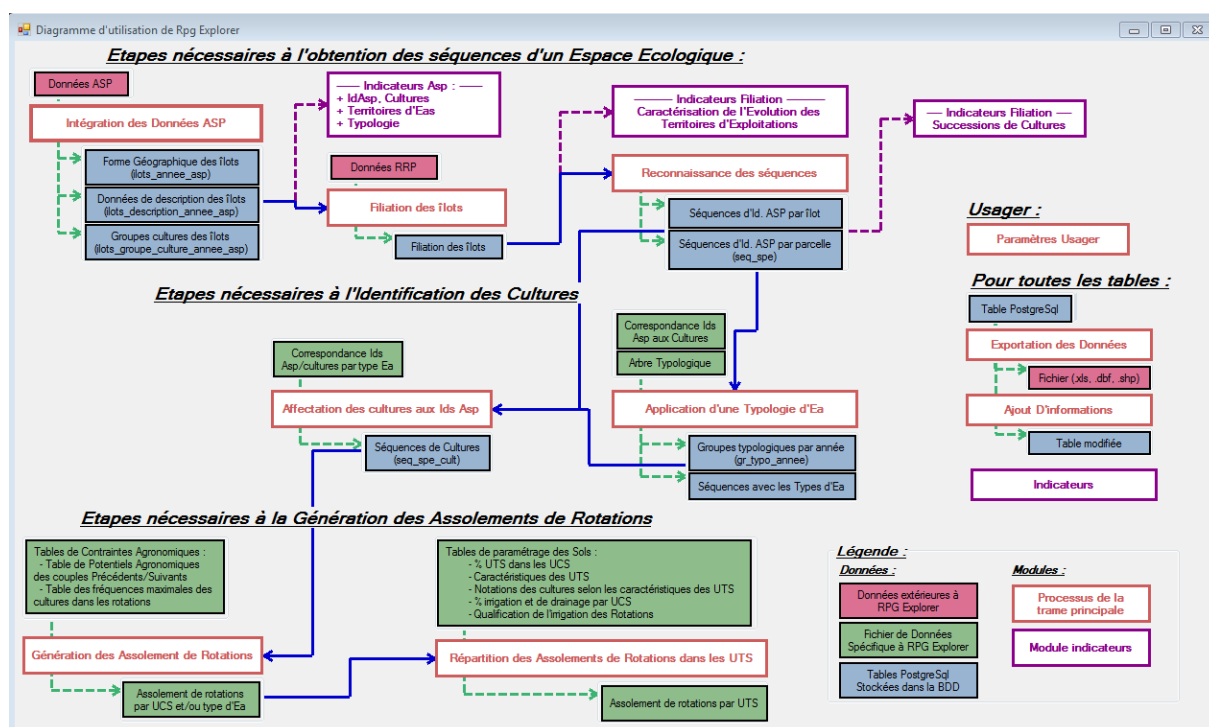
Diagramme d'utilisation de Rpg Explorer

Etapes nécessaires à l'obtention des séquences d'un Espace Ecologique :

Données ASP

Intégration des Données ASP

Forme Géographique des îlots (ilots_annee_asp)

Données de description des îlots (ilots_description_annee_asp)

Groupes cultures des îlots (ilots_groupe_culture_annee_asp)

—— Indicateurs Asp : ——
+ IdAsp, Cultures
+ Territoires d'Eas
+ Typologie

Données RRP

Filiation des îlots

Filiation des îlots

—— Indicateurs Filiation ——
Caractérisation de l'Evolution des Territoires d'Exploitations

—— Indicateurs Filiation ——
Successions de Cultures

Reconnaissance des séquences

Séquences d'Id. ASP par îlot

Séquences d'Id. ASP par parcelle (seq_spe)

Usager :

Paramètres Usager

Pour toutes les tables :

Table PostgreSql

Exportation des Données

Fichier (xls, .dbf, .shp)

Ajout D'informations

Table modifiée

Indicateurs

Etapes nécessaires à l'Identification des Cultures

Correspondance Ids Asp aux Cultures

Arbre Typologique

Correspondance Ids Asp/cultures par type Ea

Affectation des cultures aux Ids Asp

Séquences de Cultures (seq_spe_cult)

Application d'une Typologie d'Ea

Groupes typologiques par année (gr_typo_annee)

Séquences avec les Types d'Ea

Etapes nécessaires à la Génération des Assolements de Rotations

Tables de Contraintes Agronomiques :
- Table de Potentiels Agronomiques des couples Précédents/Suivants
- Table des fréquences maximales des cultures dans les rotations

Génération des Assolement de Rotations

Assolement de rotations par UCS et/ou type d'Ea

Tables de paramétrage des Sols :
- % UTS dans les UCS
- Caractéristiques des UTS
- Notations des cultures selon les caractéristiques des UTS
- % irrigation et de drainage par UCS
- Qualification de l'irrigation des Rotations

Répartition des Assolements de Rotations dans les UTS

Assolement de rotations par UTS

Légende :

Données :

Données extérieures à RPG Explorer

Fichier de Données Spécifique à RPG Explorer

Tables PostgreSql Stockées dans la BDD

Modules :

Processus de la trame principale

Module indicateurs